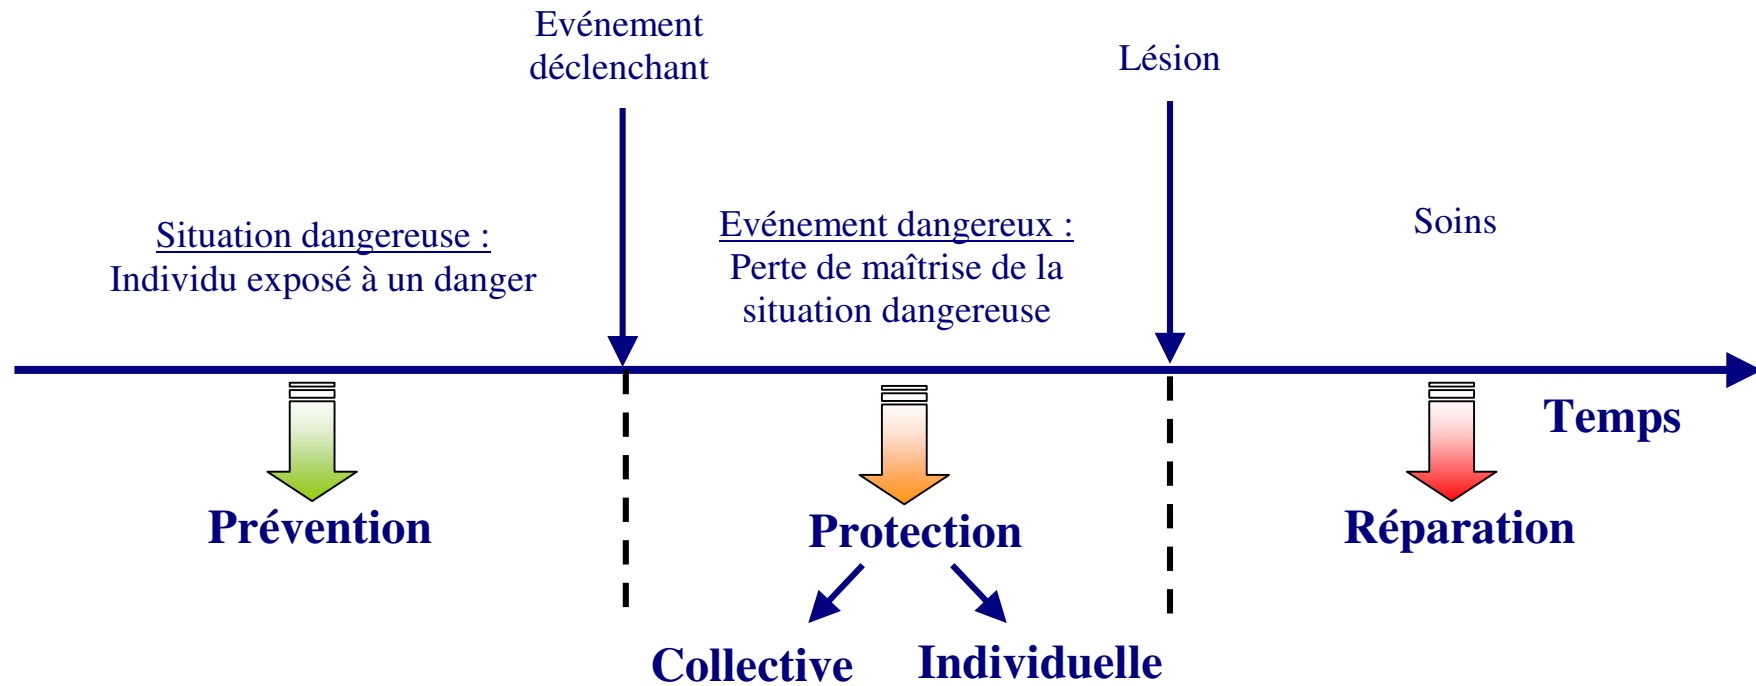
Evénement déclenchant

Lésion

Situation dangereuse :
Individu exposé à un danger

Evénement dangereux :
Perte de maîtrise de la situation dangereuse

Soins

Temps

Prévention

Protection

Réparation

Collective

Individuelle